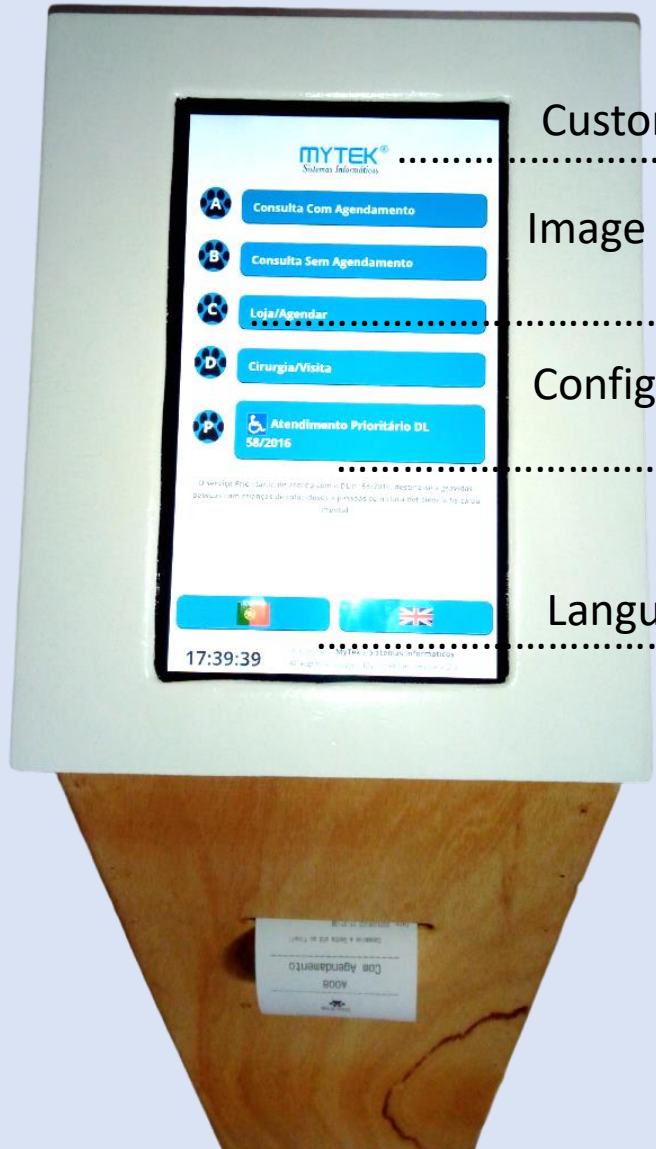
Custo

MYTEK®
Sistemas Informáticos

Image

A Consulta Com Agendamento

B Consulta Sem Agendamento

C Loja/Agendar

D Cirurgia/Visita

Config

P Atendimento Prioritário DL 58/2016

O serviço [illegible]

Langu

17:39:39 MyTek - Sistemas Informáticos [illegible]

Com Agendamento
A008